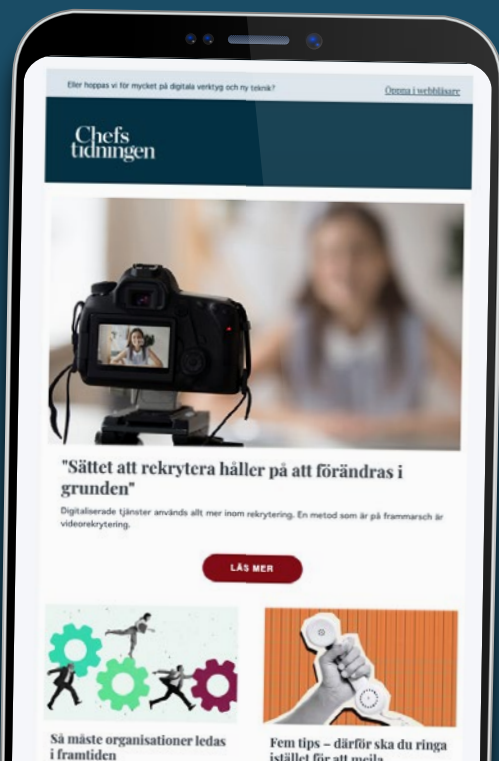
Eller hoppas vi för mycket på digitala verktyg och ny teknik?

Öppna i webbläsare

Chefs tidningen

"Sättet att rekrytera håller på att förändras i grunden"

Digitaliserade tjänster används allt mer inom rekrytering. En metod som är på frammarsch är videorekrytering.

LÄS MER

Så måste organisationer ledas i framtiden

Fem tips – därför ska du ringa istället för att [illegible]